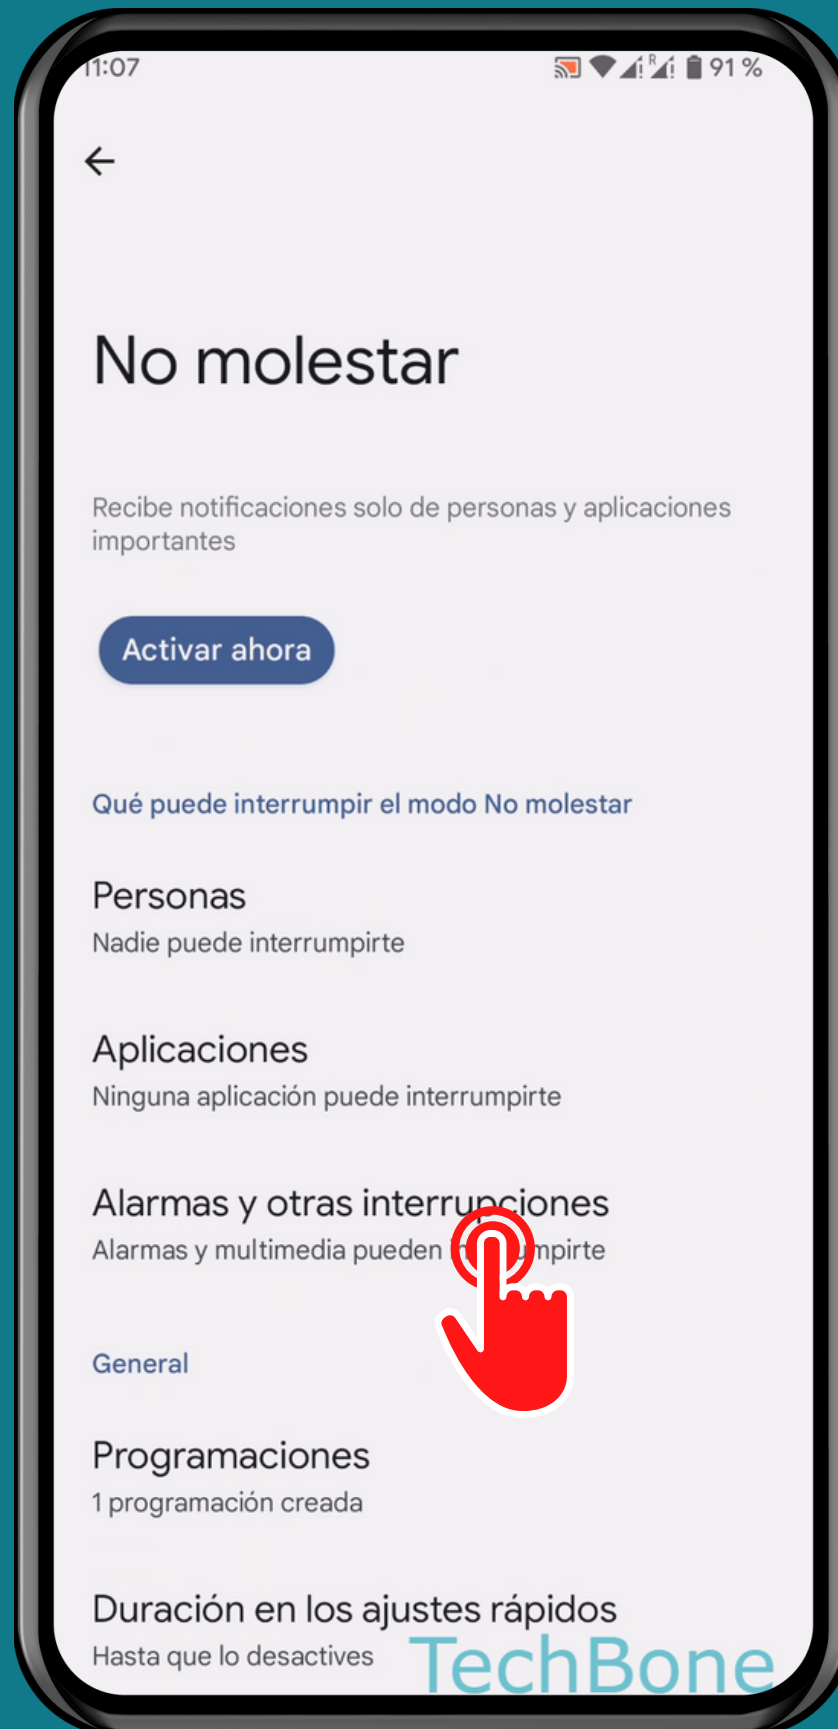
11:07 91 %

No molestar

Recibe notificaciones solo de personas y aplicaciones importantes

Activar ahora

Qué puede interrumpir el modo No molestar

Personas
Nadie puede interrumpirte

Aplicaciones
Ninguna aplicación puede interrumpirte

Alarmas y otras interrupciones
Alarmas y multimedia pueden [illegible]mpirte

General

Programaciones
1 programación creada

Duración en los ajustes rápidos
Hasta que lo desactives

TechBone